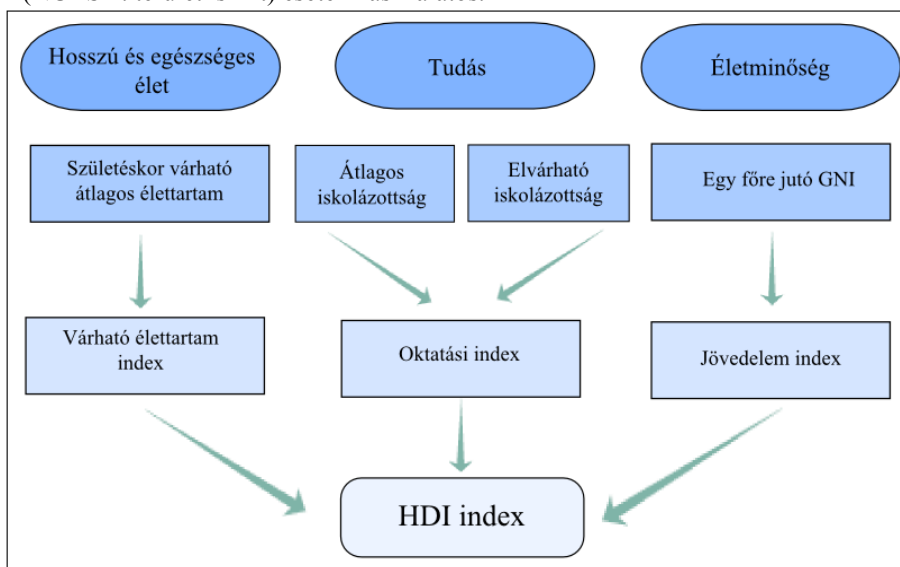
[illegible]

Hosszú és egészséges élet

Tudás

Életminőség

Születéskor várható átlagos élettartam

Átlagos iskolázottság

Elvárható iskolázottság

Egy főre jutó GNI

Várható élettartam index

Oktatási index

Jövedelem index

HDI index